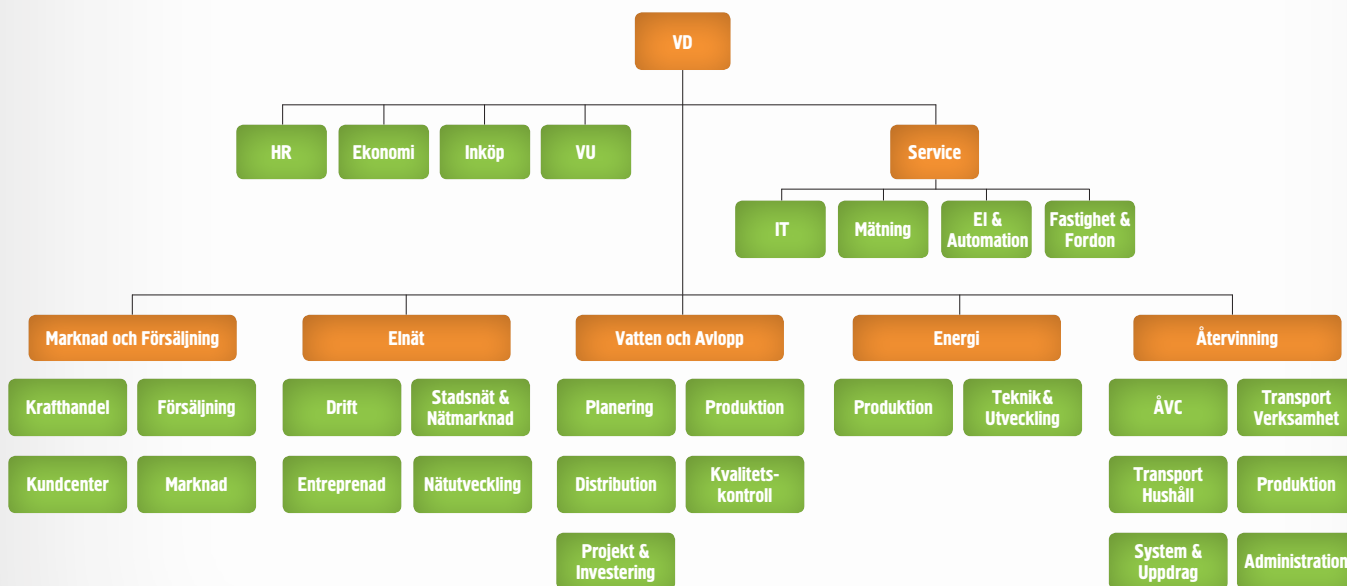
VD

HR

Ekonomi

Inköp

VU

Service

IT

Mätning

El & Automation

Fastighet & Fordon

Marknad och Försäljning

Krafthandel

Försäljning

Kundcenter

Marknad

Elnät

Drift

Stadsnät & Nätmarknad

Entreprenad

Nätutveckling

Vatten och Avlopp

Planering

Produktion

Distribution

Kvalitets-kontroll

Projekt & Investering

Energi

Produktion

Teknik & Utveckling

Återvinning

ÅVC

Transport Verksamhet

Transport Hushåll

Produktion

System & Uppdrag

Administration